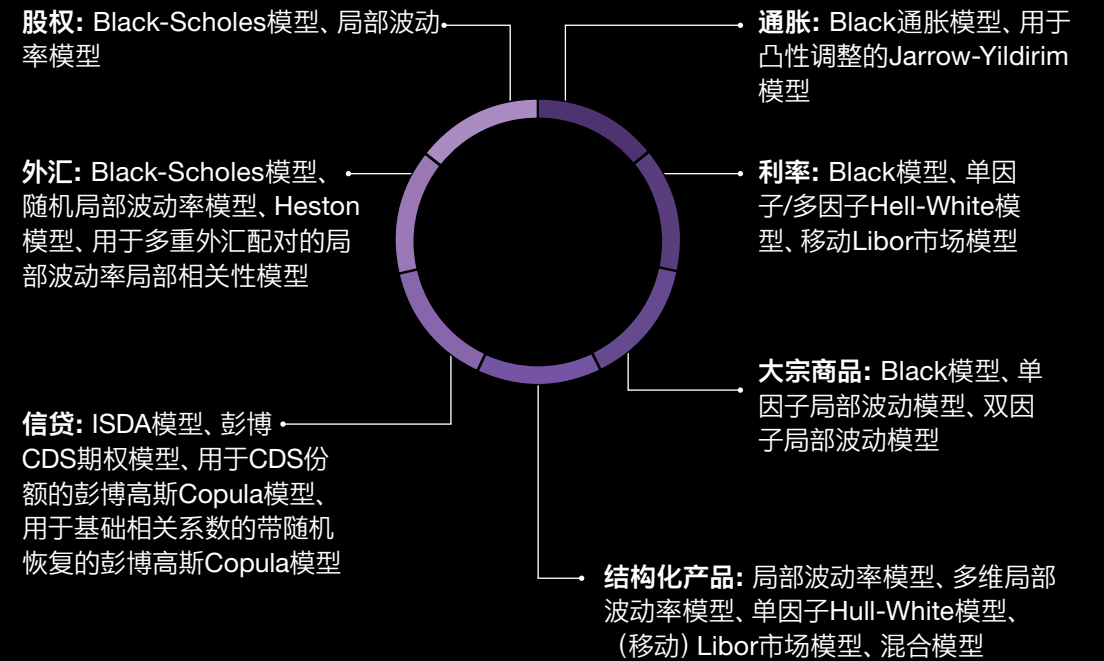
**股权:** Black-Scholes模型、局部波动率模型

**通胀:** Black通胀模型、用于凸性调整的Jarrow-Yildirim模型

**外汇:** Black-Scholes模型、随机局部波动率模型、Heston模型、用于多重外汇配对的局部波动率局部相关性模型

**利率:** Black模型、单因子/多因子Hell-White模型、移动Libor市场模型

**大宗商品:** Black模型、单因子局部波动模型、双因子局部波动模型

**信贷:** ISDA模型、彭博CDS期权模型、用于CDS份额的彭博高斯Copula模型、用于基础相关系数的带随机恢复的彭博高斯Copula模型

**结构化产品:** 局部波动率模型、多维局部波动率模型、单因子Hull-White模型、(移动) Libor市场模型、混合模型